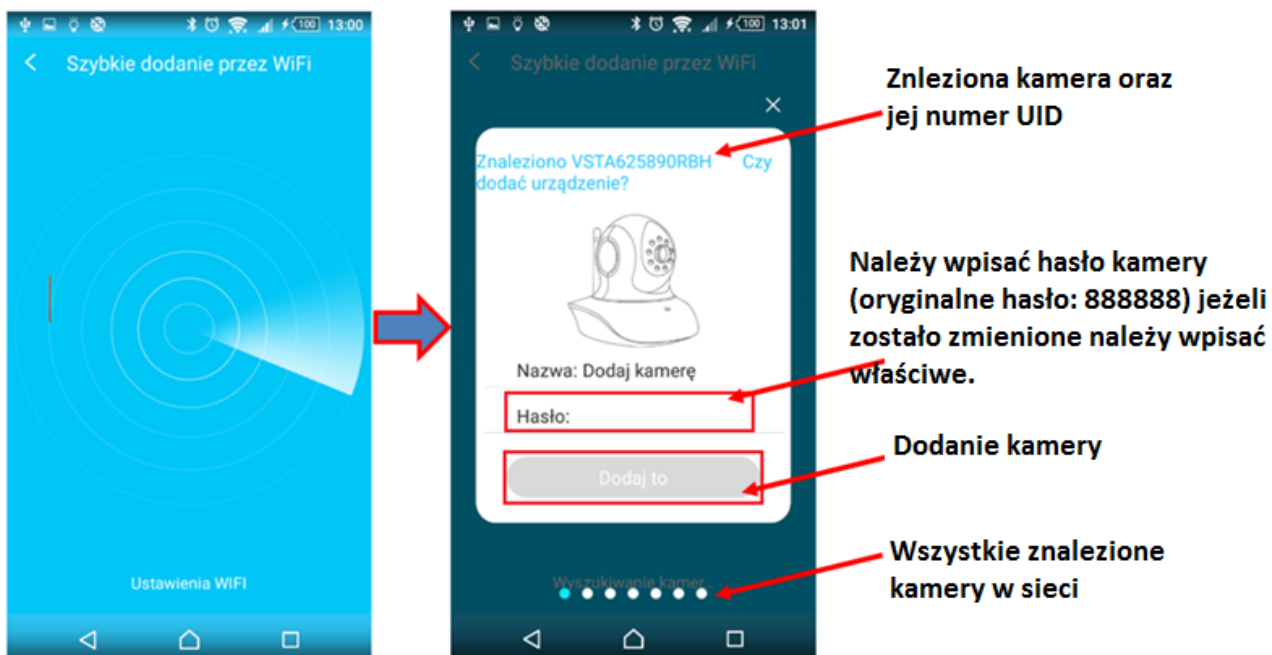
100 13:00

Szybkie dodanie przez WiFi

Ustawienia WIFI

100 13:01

Szybkie dodanie przez WiFi

Znaleziono VSTA625890RBH Czy dodać urządzenie?

Nazwa: Dodaj kamerę

Hasło:

Dodaj to

Wyszukiwanie kamer

Znleziona kamera oraz jej numer UID

Należy wpisać hasło kamery (oryginalne hasło: 888888) jeżeli zostało zmienione należy wpisać właściwe.

Dodanie kamery

Wszystkie znalezione kamery w sieci